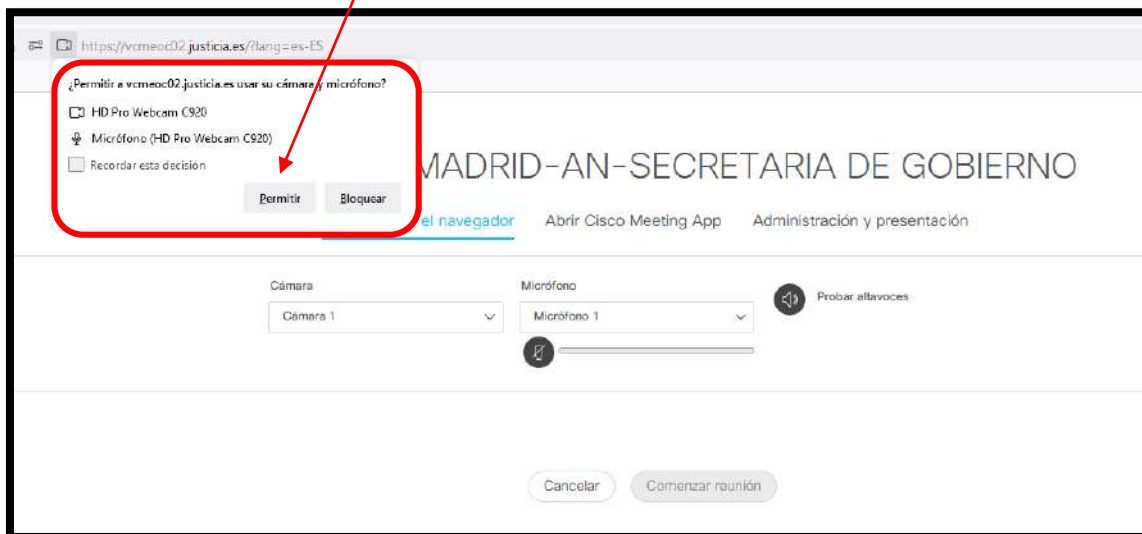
https://vcmeoc02.justicia.es/?lang=es-ES

¿Permitir a vcmeoc02.justicia.es usar su cámara y micrófono?

HD Pro Webcam C920

Micrófono (HD Pro Webcam C920)

Recordar esta decisión

Permitir Bloquear

MADRID-AN-SECRETARIA DE GOBIERNO

el navegador Abrir Cisco Meeting App Administración y presentación

Cámara

Cámara 1

Micrófono

Micrófono 1

Probar altavoces

Cancelar Comenzar reunión